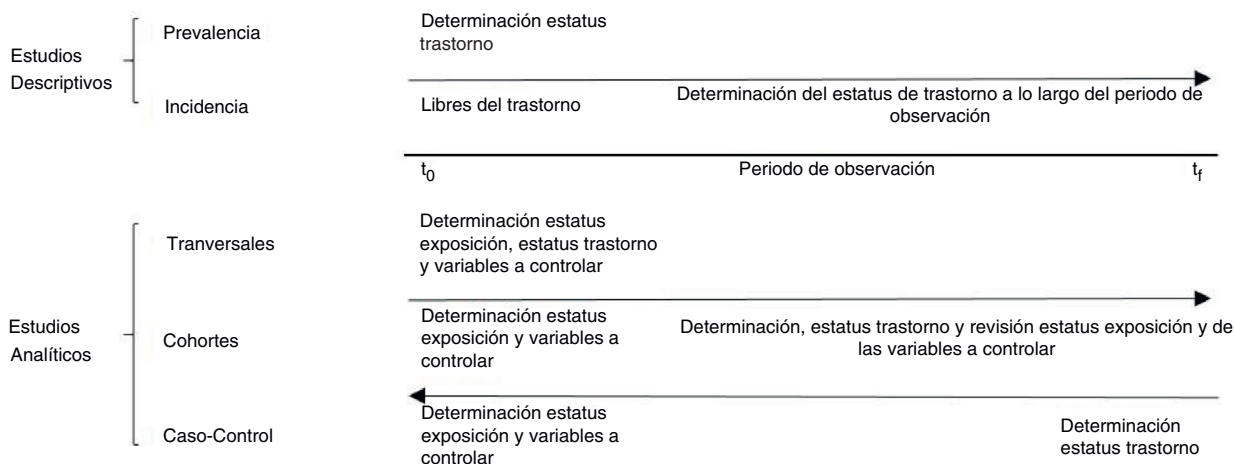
Estudios Descriptivos

Prevalencia

Determinación estatus trastorno

Incidencia

Libres del trastorno

Determinación del estatus de trastorno a lo largo del periodo de observación

$t_0$

Periodo de observación

$t_f$

Estudios Analíticos

Tranversales

Determinación estatus exposición, estatus trastorno y variables a controlar

Cohortes

Determinación estatus exposición y variables a controlar

Determinación, estatus trastorno y revisión estatus exposición y de las variables a controlar

Caso-Control

Determinación estatus exposición y variables a controlar

Determinación estatus trastorno